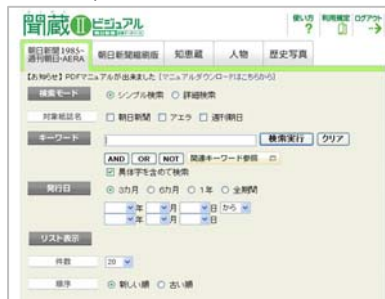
聞蔵II ビジュアル

使い方 利用規定 ログアウト

朝日新聞1985~ 週刊朝日・AERA | 朝日新聞縮刷版 | 知恵蔵 | 人物 | 歴史写真

【お知らせ】PDFマニュアルが出来ました【マニュアルダウンロードはこちらから】

検索モード ◉ シンプル検索 ○ 詳細検索

対象紙誌名 □ 朝日新聞 □ アエラ □ 週刊朝日

キーワード 検索実行 クリア

AND OR NOT 関連キーワード参照

☑ 異体字を含めて検索

発行日 ◉ 3カ月 ○ 6カ月 ○ 1年 ○ 全期間

年 月 日 から 年 月 日

リスト表示

件数 20

順序 ◉ 新しい順 ○ 古い順